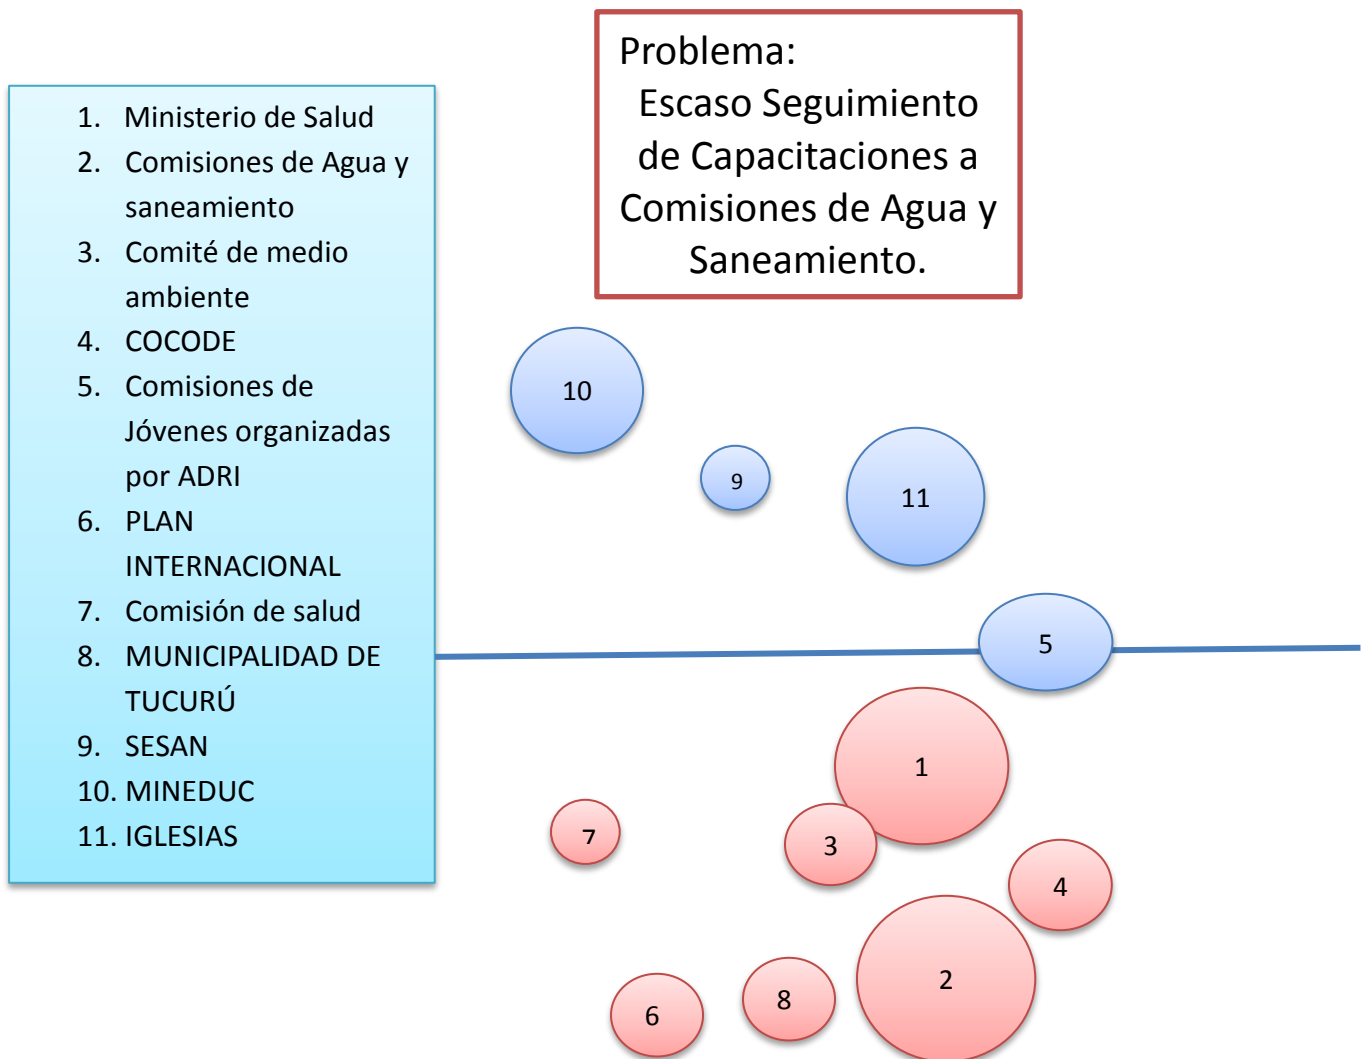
1. Ministerio de Salud
2. Comisiones de Agua y saneamiento
3. Comité de medio ambiente
4. COCODE
5. Comisiones de Jóvenes organizadas por ADRI
6. PLAN INTERNACIONAL
7. Comisión de salud
8. MUNICIPALIDAD DE TUCURÚ
9. SESAN
10. MINEDUC
11. IGLESIAS

Problema:
Escaso Seguimiento de Capacitaciones a Comisiones de Agua y Saneamiento.

10
9
11
5
1
7
3
4
2
8
6